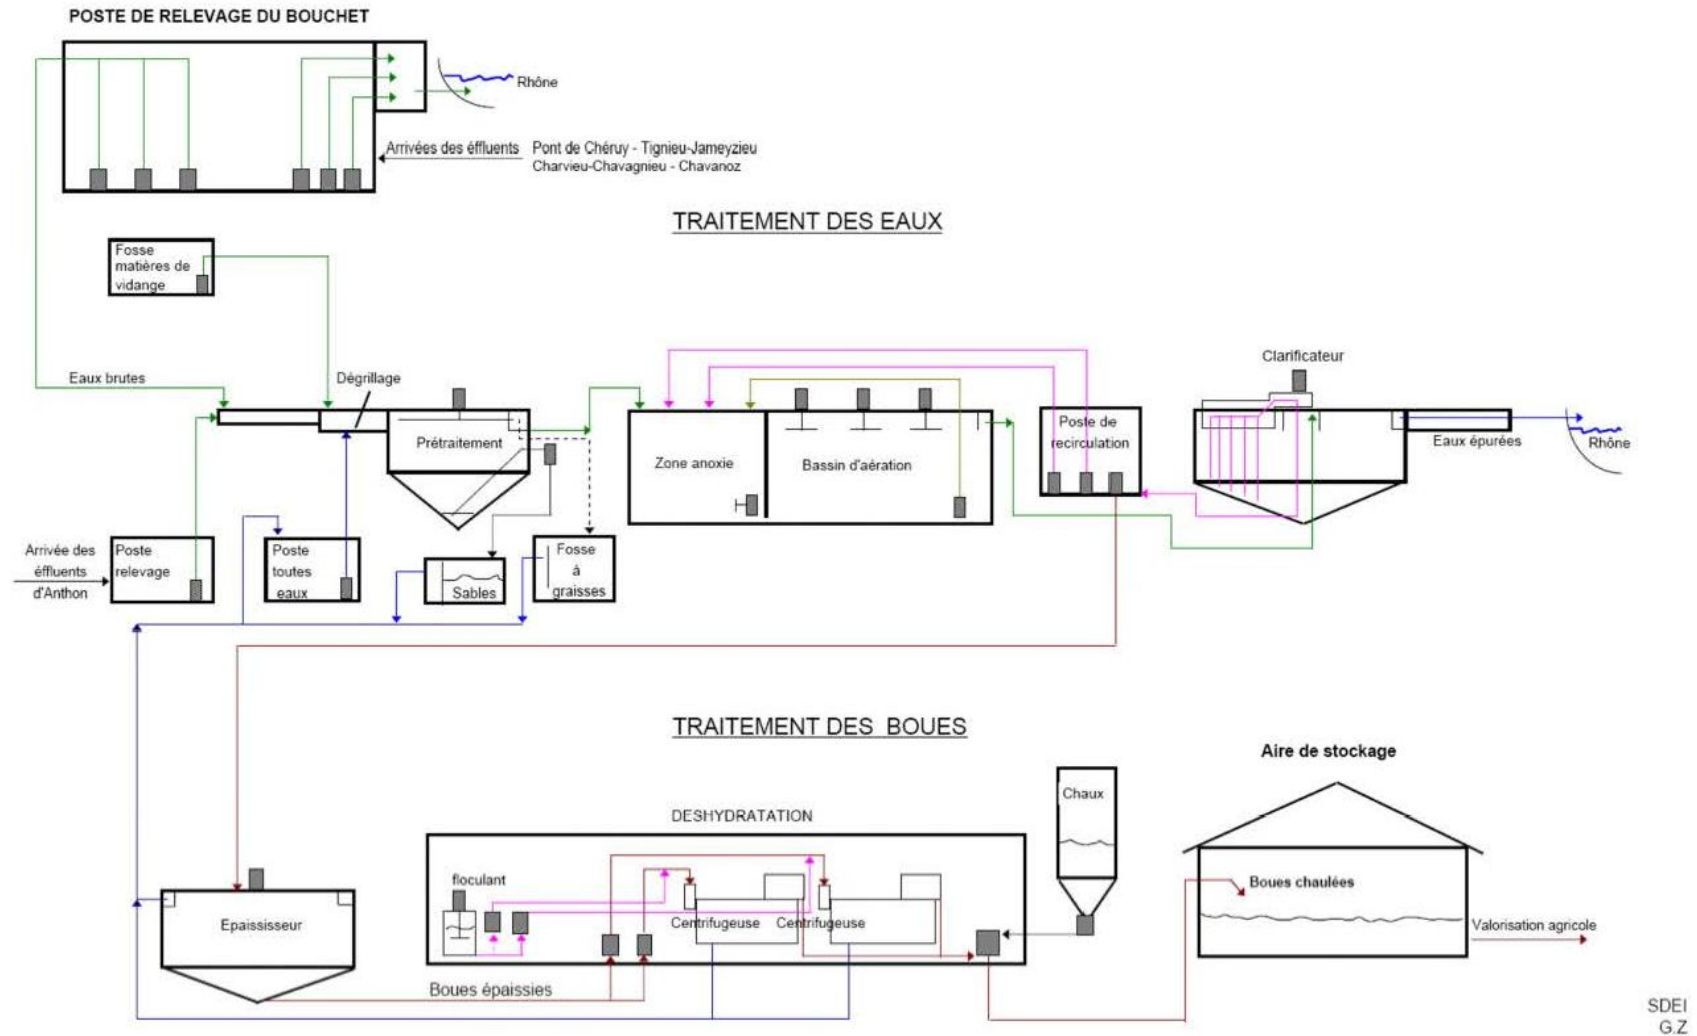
POSTE DE RELEVAGE DU BOUCHET

Rhône

Arrivées des éffluents Pont de Chéruy - Tignieu-Jameyzieu Charvieu-Chavagnieu - Chavanoz

TRAITEMENT DES EAUX

Fosse matières de vidange

Eaux brutes

Dégrillage

Prétraitement

Zone anoxie

Bassin d'aération

Poste de recirculation

Clarificateur

Eaux épurées

Rhône

Arrivée des éffluents d'Anthon

Poste relevage

Poste toutes eaux

Sables

Fosse à graisses

TRAITEMENT DES BOUES

Aire de stockage

Chaux

DESHYDRATATION

floculant

Centrifugeuse

Centrifugeuse

Epaississeur

Boues épaissies

Boues chaulées

Valorisation agricole

SDEI
G.Z